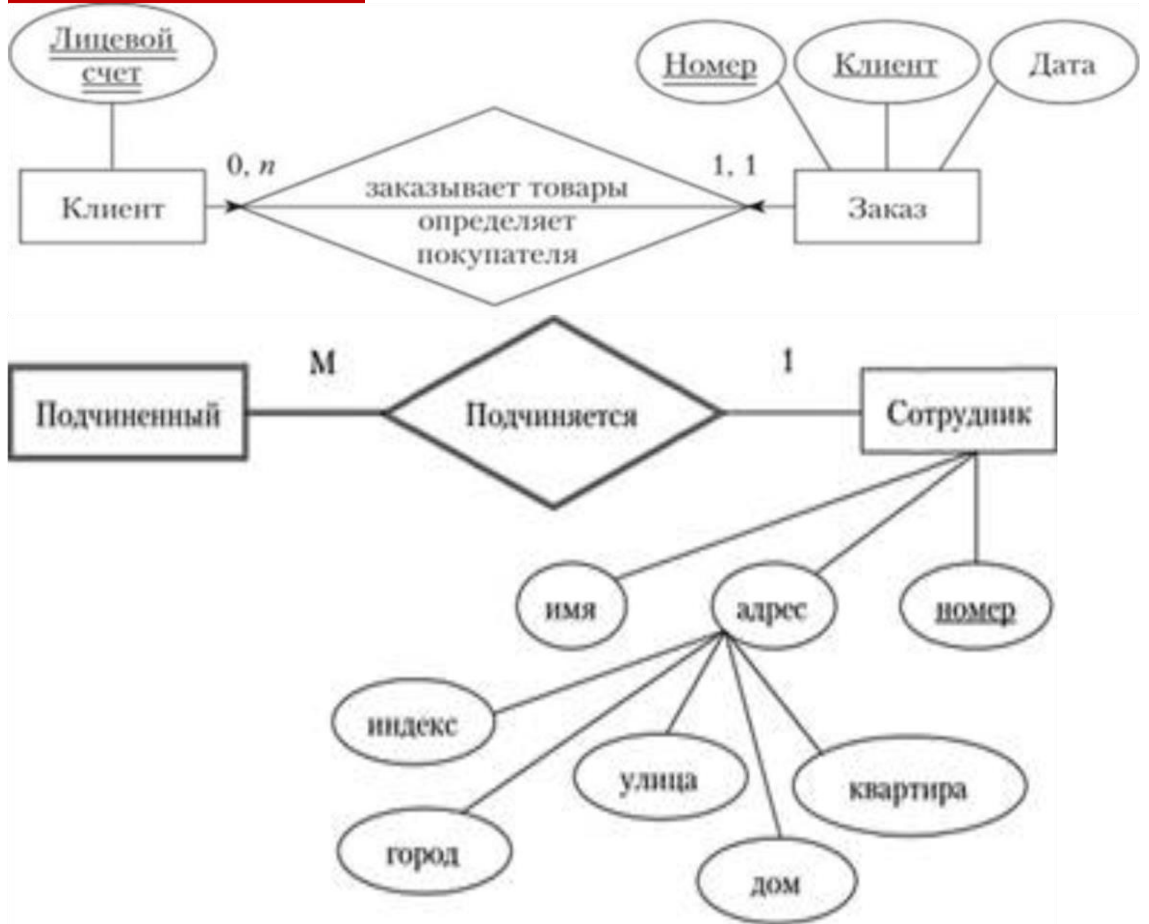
Лицевой счет

Номер

Клиент

Дата

0, $n$

1, 1

Клиент

заказывает товары
определяет
покупателя

Заказ

М

1

Подчиненный

Подчиняется

Сотрудник

имя

адрес

номер

индекс

улица

квартира

город

дом